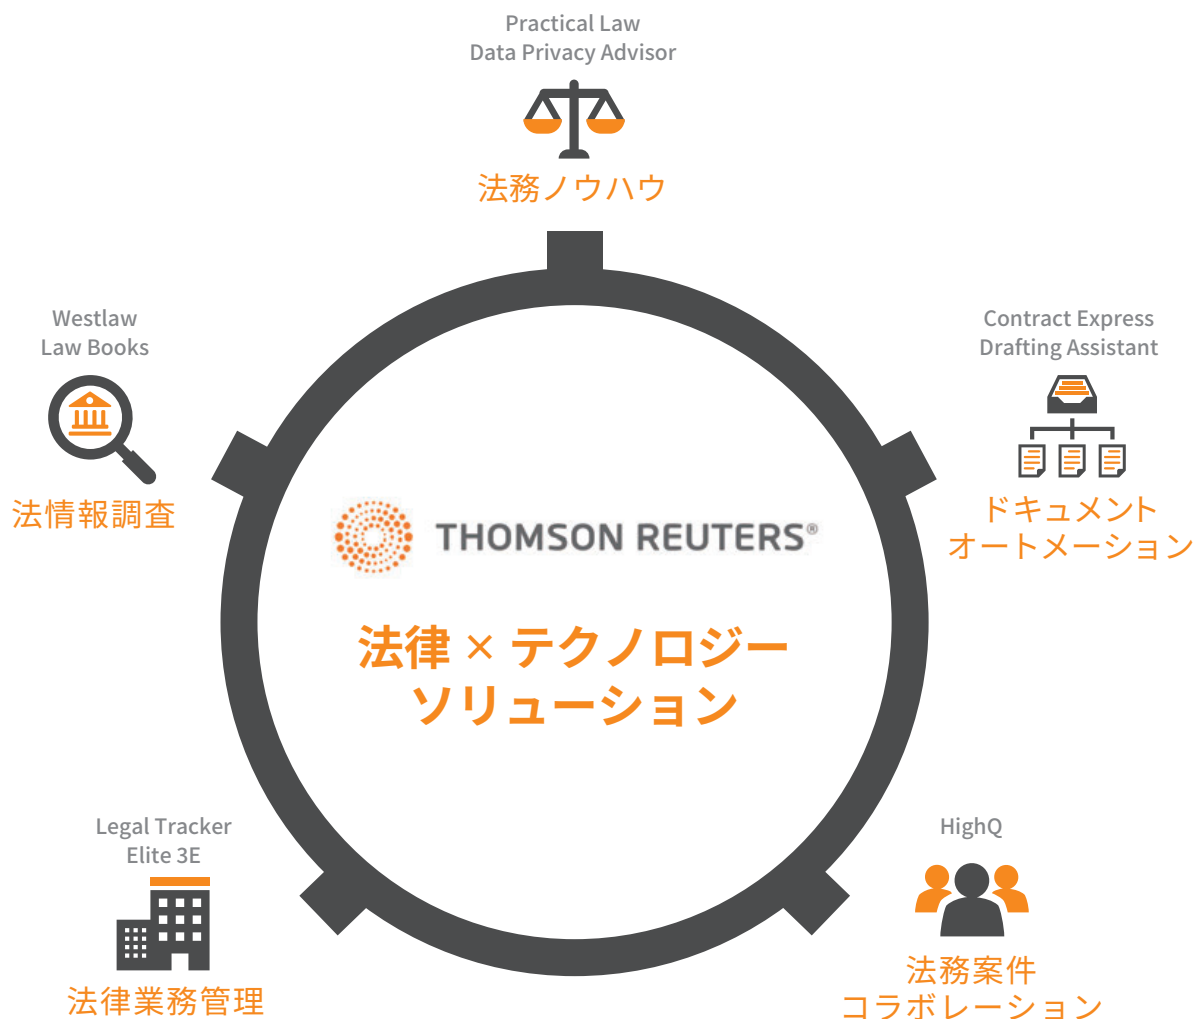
Practical Law
Data Privacy Advisor

法務ノウハウ

Westlaw
Law Books

法情報調査

Contract Express
Drafting Assistant

ドキュメント
オートメーション

THOMSON REUTERS®

法律 × テクノロジー
ソリューション

Legal Tracker
Elite 3E

法律業務管理

HighQ

法務案件
コラボレーション